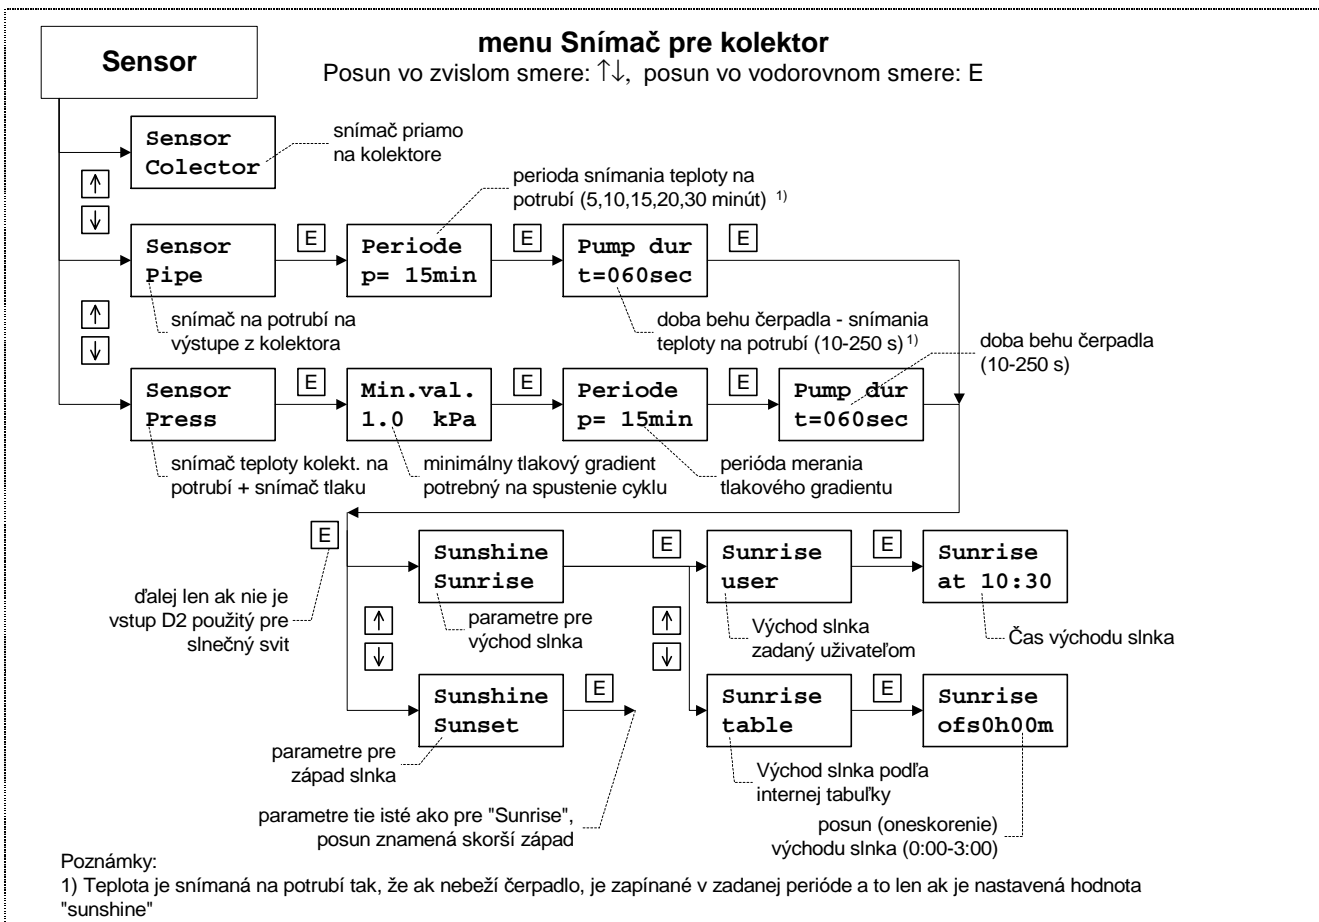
Sensor

menu Snímač pre kolektor
Posun vo zvislom smere: ↑↓, posun vo vodorovnom smere: E

Sensor
Colector

snímač priamo na kolektore

↑
↓

Sensor
Pipe

E

Periode
p= 15min

E

Pump dur
t=060sec

E

perioda snímania teploty na potrubí (5,10,15,20,30 minút) $^{1)}$

snímač na potrubí na výstupe z kolektora

doba behu čerpadla - snímania teploty na potrubí (10-250 s) $^{1)}$

doba behu čerpadla (10-250 s)

↑
↓

Sensor
Press

E

Min.val.
1.0 kPa

E

Periode
p= 15min

E

Pump dur
t=060sec

snímač teploty kolekt. na potrubí + snímač tlaku

minimálny tlakový gradient potrebný na spustenie cyklu

perióda merania tlakového gradientu

E

ďalej len ak nie je vstup D2 použitý pre slnečný svit

Sunshine
Sunrise

E

Sunrise
user

E

Sunrise
at 10:30

parametre pre východ slnka

Východ slnka zadaný uživateľom

Čas východu slnka

↑
↓

↑
↓

Sunshine
Sunset

E

Sunrise
table

E

Sunrise
ofs0h00m

parametre pre západ slnka

Východ slnka podľa internej tabuľky

parametre tie isté ako pre "Sunrise", posun znamená skorší západ

posun (oneskorenie) východu slnka (0:00-3:00)

Poznámky:
1) Teplota je snímaná na potrubí tak, že ak nebeží čerpadlo, je zapínané v zadanej perióde a to len ak je nastavená hodnota "sunshine"